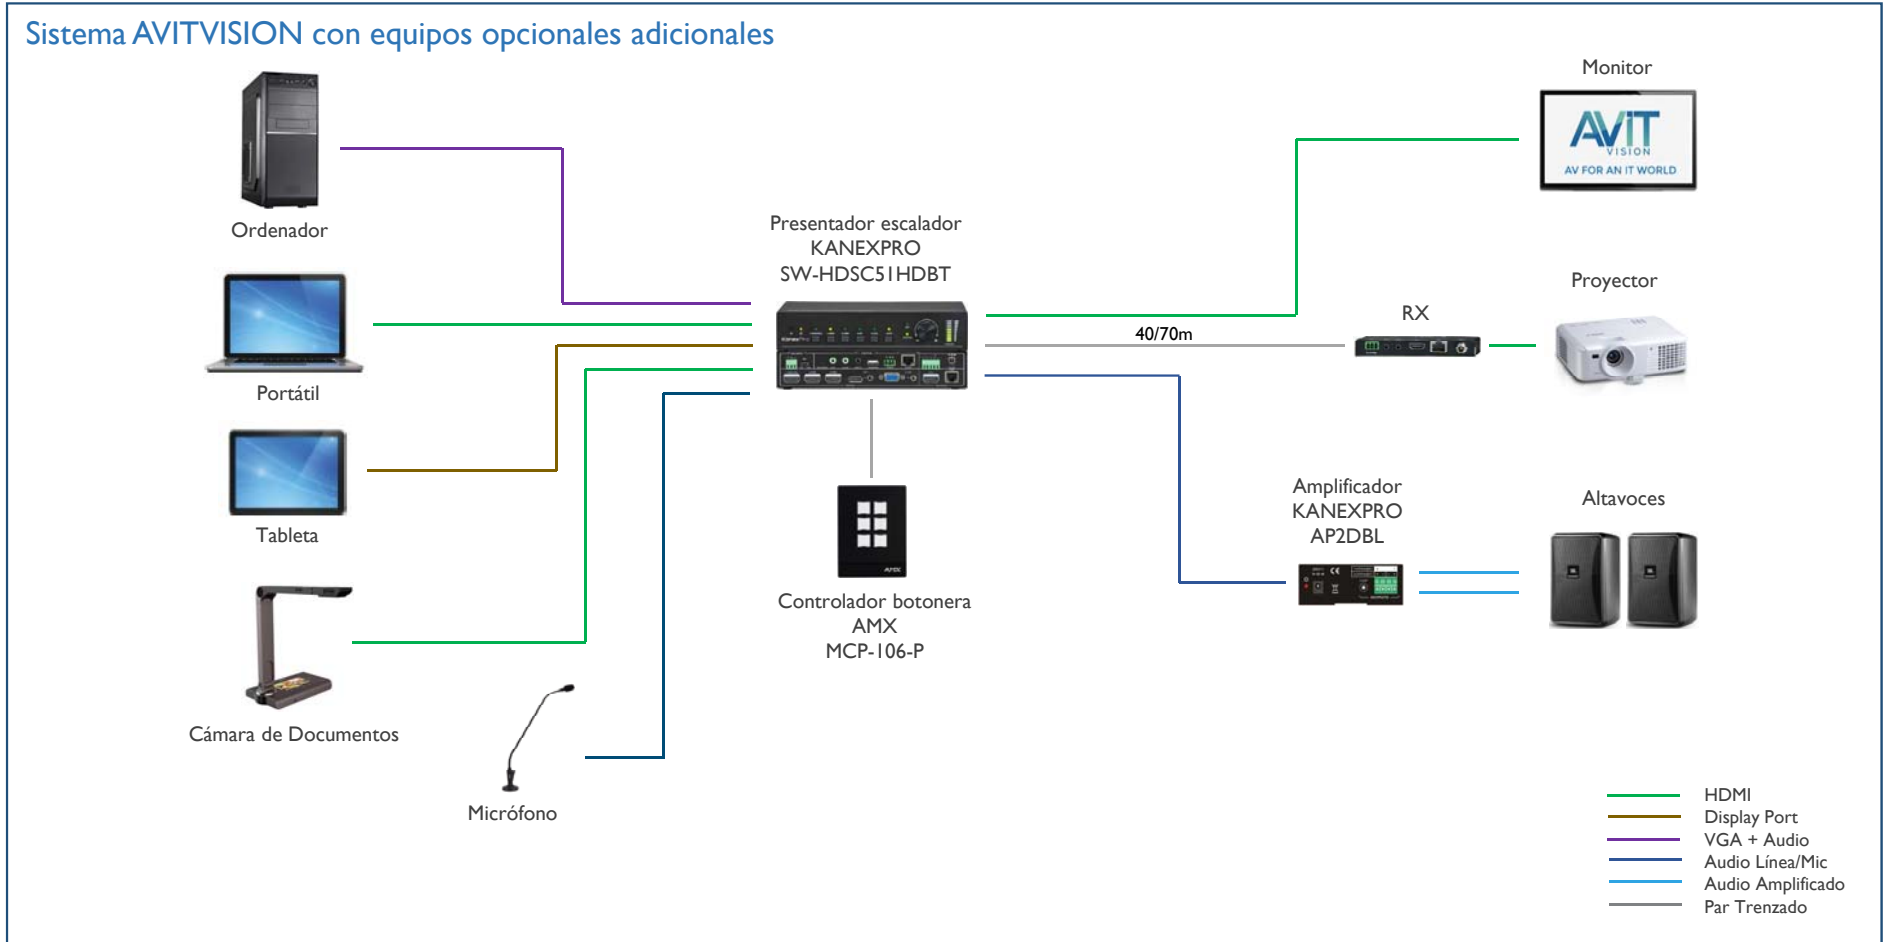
Sistema AVITVISION con equipos opcionales adicionales

Ordenador

Portátil

Tableta

Cámara de Documentos

Micrófono

Presentador escalador
KANEXPRO
SW-HDSC51HDBT

Controlador botonera
AMX
MCP-106-P

40/70m

Monitor

AVIT VISION
AV FOR AN IT WORLD

RX

Proyector

Amplificador
KANEXPRO
AP2DBL

Altavoces

HDMI
Display Port
VGA + Audio
Audio Línea/Mic
Audio Amplificado
Par Trenzado